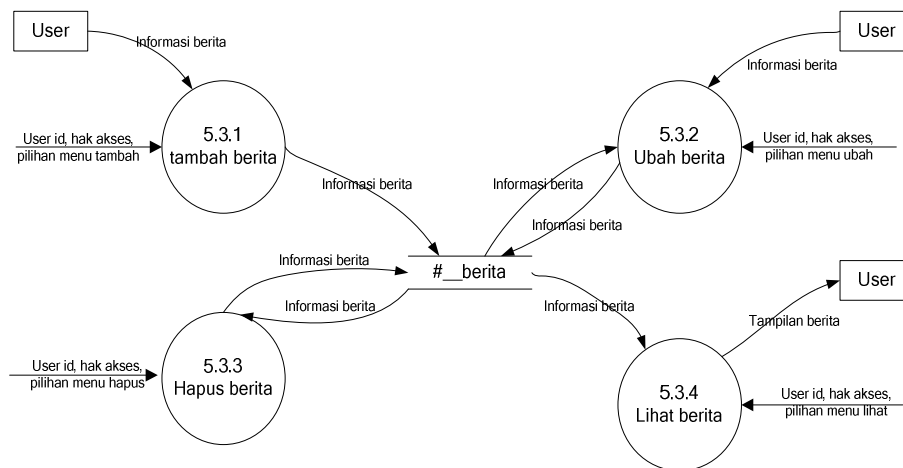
User

Informasi berita

User id, hak akses, pilihan menu tambah

5.3.1
tambah berita

User

Informasi berita

5.3.2
Ubah berita

User id, hak akses, pilihan menu ubah

Informasi berita

Informasi berita

Informasi berita

Informasi berita

#__berita

Informasi berita

Informasi berita

User

Tampilan berita

User id, hak akses, pilihan menu hapus

5.3.3
Hapus berita

5.3.4
Lihat berita

User id, hak akses, pilihan menu lihat